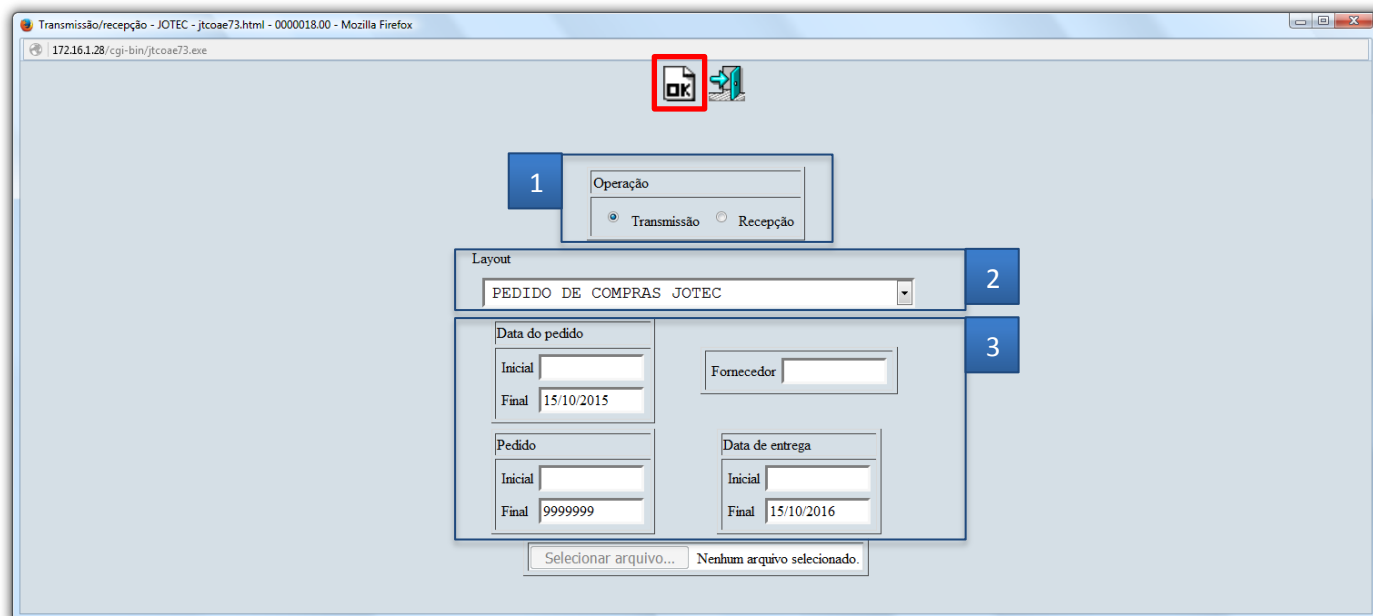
Transmissão/recepção - JOTEC - jtcoae73.html - 0000018.00 - Mozilla Firefox

172.16.1.28/cgi-bin/jtcoae73.exe

OK

1

Operação

Transmissão Recepção

Layout

PEDIDO DE COMPRAS JOTEC

2

3

Data do pedido

Inicial

Final 15/10/2015

Fornecedor

Pedido

Inicial

Final 9999999

Data de entrega

Inicial

Final 15/10/2016

Selecionar arquivo... Nenhum arquivo selecionado.